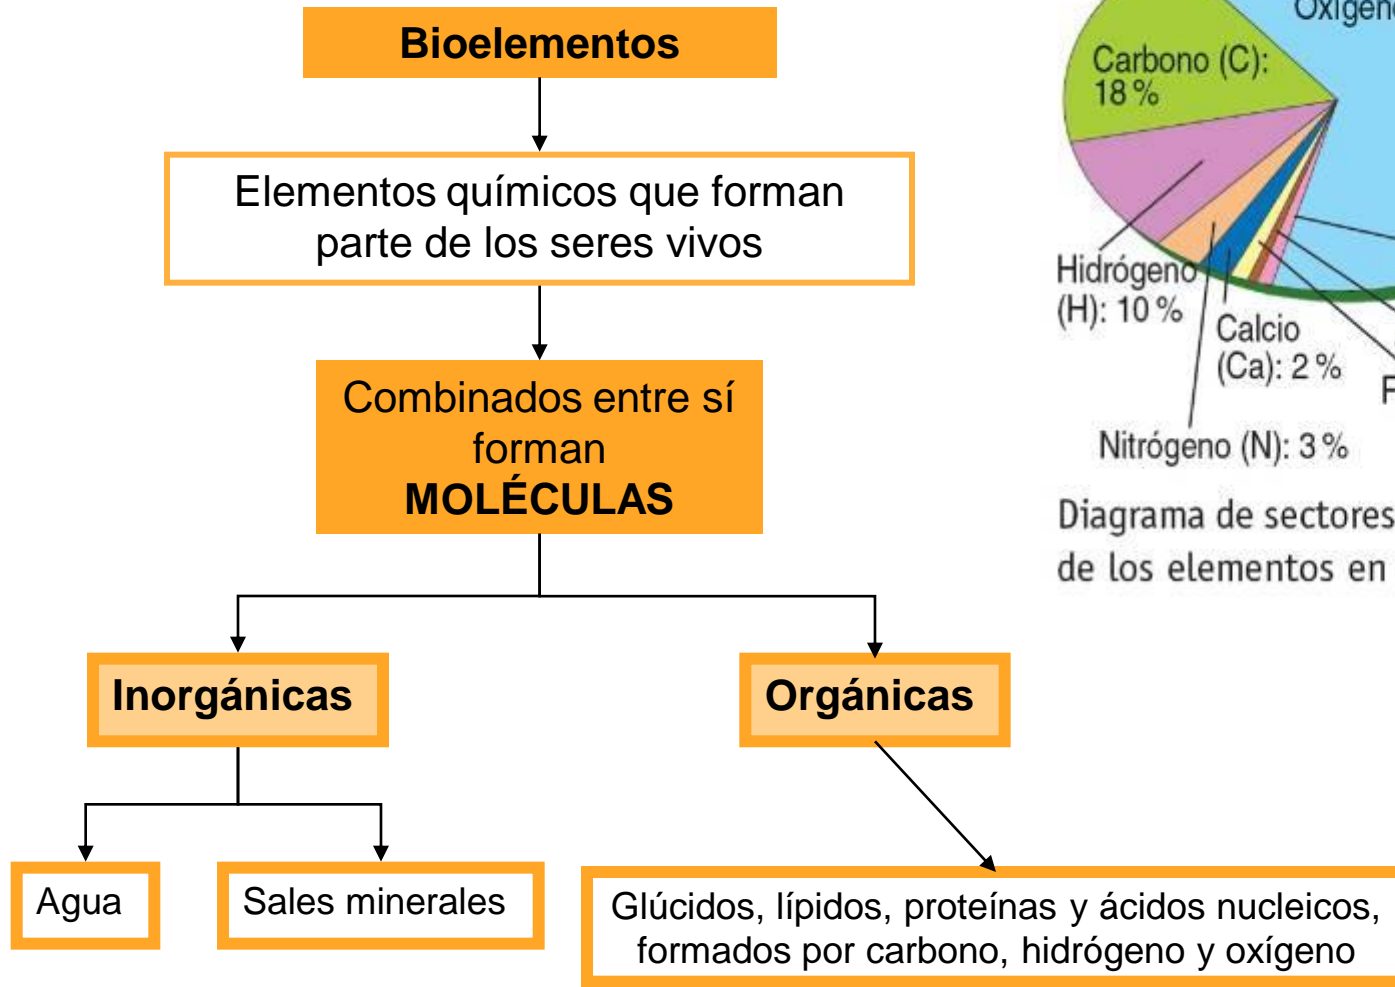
Bioelementos

Elementos químicos que forman parte de los seres vivos

Combinados entre sí forman MOLÉCULAS

Inorgánicas

Orgánicas

Agua

Sales minerales

Glúcidos, lípidos, proteínas y ácidos nucleicos, formados por carbono, hidrógeno y oxígeno

Oxígen

Carbono (C): 18 %

Hidrógeno (H): 10 %

Calcio (Ca): 2 %

F

Nitrógeno (N): 3 %

Diagrama de sectores de los elementos en